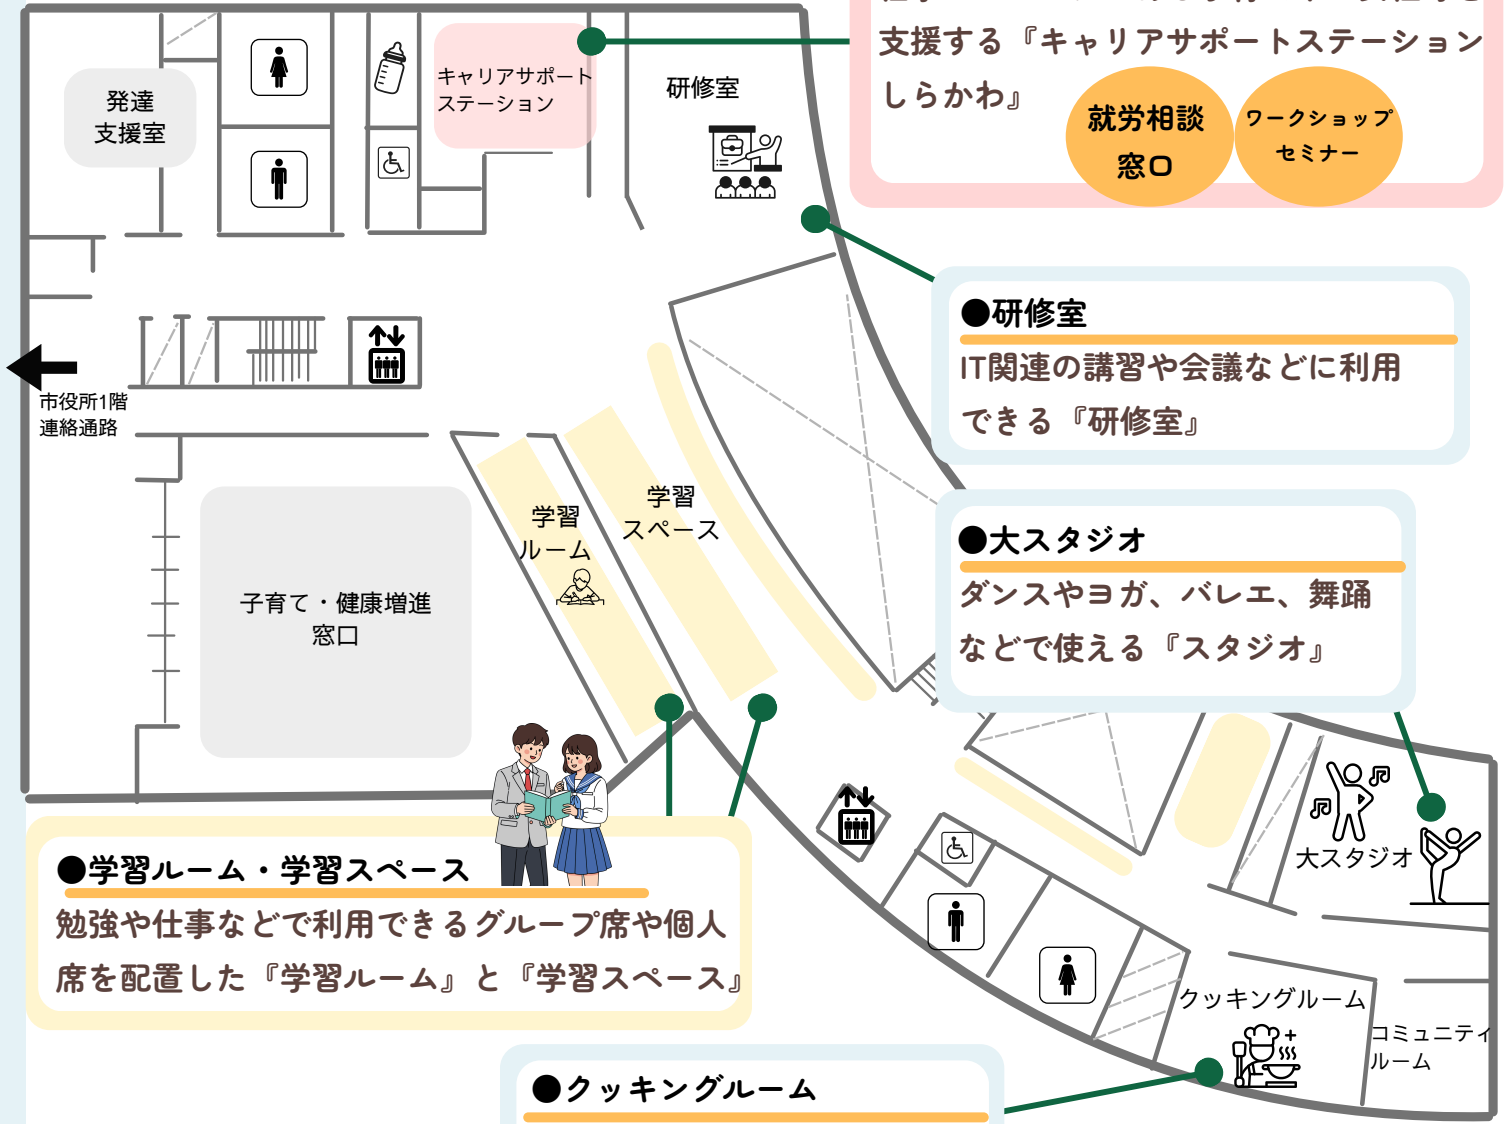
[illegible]
支援する『キャリアサポートステーションしらかわ』
就労相談
窓口
ワークショップ
セミナー

発達
支援室

キャリアサポート
ステーション

研修室

●研修室
IT関連の講習や会議などに利用できる『研修室』

市役所1階
連絡通路

学習
ルーム

学習
スペース

●大スタジオ
ダンスやヨガ、バレエ、舞踊などで使える『スタジオ』

子育て・健康増進
窓口

大スタジオ

●学習ルーム・学習スペース
勉強や仕事などで利用できるグループ席や個人席を配置した『学習ルーム』と『学習スペース』

クッキングルーム

コミュニティ
ルーム

●クッキングルーム